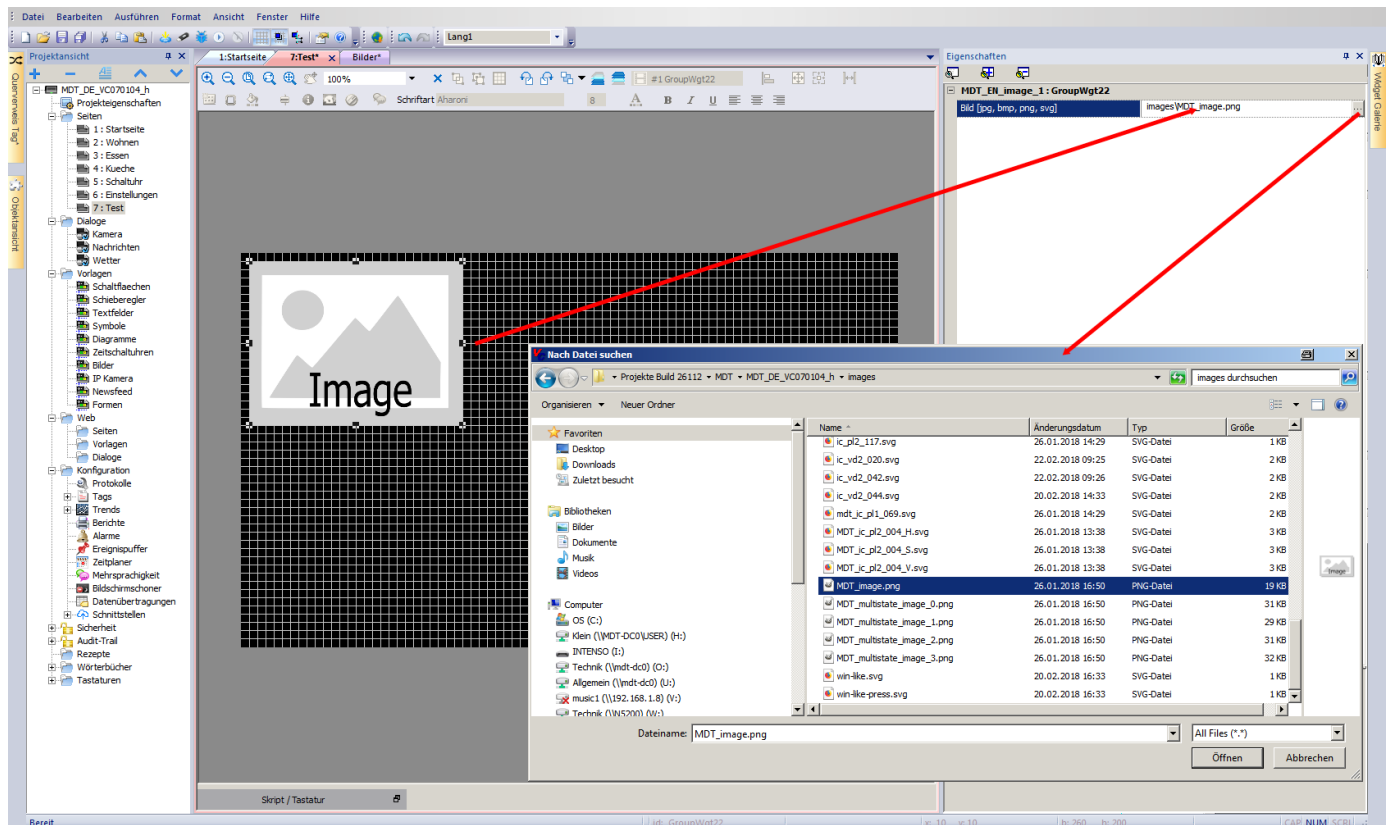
Datei Bearbeiten Ausführen Format Ansicht Fenster Hilfe

Lang1

Projektansicht

Querverweis Tag*
Objektansicht

MDT_DE_VC070104_h
Projekteigenschaften
Seiten
1 : Startseite
2 : Wohnen
3 : Essen
4 : Kueche
5 : Schaltuhr
6 : Einstellungen
7 : Test
Dialoge
Kamera
Nachrichten
Wetter
Vorlagen
Schaltflaechen
Schieberegler
Textfelder
Symbole
Diagramme
Zeitschaltuhren
Bilder
IP Kamera
Newsfeed
Formen
Web
Seiten
Vorlagen
Dialoge
Konfiguration
Protokolle
Tags
Trends
Berichte
Alarme
Ereignispuffer
Zeitplaner
Mehrsprachigkeit
Bildschirmschoner
Datenübertragungen
Schnittstellen
Sicherheit
Audit-Trail
Rezepte
Wörterbücher
Tastaturen

1:Startseite 7:Test* Bilder*

100%

#1 GroupWgt22

Schriftart Aharoni 8

B I U

Image

Skript / Tastatur

Eigenschaften

MDT_EN_image_1 : GroupWgt22
Bild [jpg, bmp, png, svg] images\MDT_image.png

Widget Galerie

Nach Datei suchen

Projekte Build 26112 ▸ MDT ▸ MDT_DE_VC070104_h ▸ images
images durchsuchen

Organisieren ▾ Neuer Ordner

Favoriten
Desktop
Downloads
Zuletzt besucht

Bibliotheken
Bilder
Dokumente
Musik
Videos

Computer
OS (C:)
Klein (\\MDT-DC0\USER) (H:)
INTENSO (I:)
Technik (\\mdt-dc0) (O:)
Allgemein (\\mdt-dc0) (U:)
music1 (\\192.168.1.8) (V:)
Technik (\\N5200) (W:)

| Name | Änderungsdatum | Typ | Größe |
|---|---|---|---|
| ic_pl2_117.svg | 26.01.2018 14:29 | SVG-Datei | 1 KB |
| ic_vd2_020.svg | 22.02.2018 09:25 | SVG-Datei | 2 KB |
| ic_vd2_042.svg | 22.02.2018 09:26 | SVG-Datei | 2 KB |
| ic_vd2_044.svg | 20.02.2018 14:33 | SVG-Datei | 2 KB |
| mdt_ic_pl1_069.svg | 26.01.2018 14:29 | SVG-Datei | 2 KB |
| MDT_ic_pl2_004_H.svg | 26.01.2018 13:38 | SVG-Datei | 3 KB |
| MDT_ic_pl2_004_S.svg | 26.01.2018 13:38 | SVG-Datei | 3 KB |
| MDT_ic_pl2_004_V.svg | 26.01.2018 13:38 | SVG-Datei | 3 KB |
| MDT_image.png | 26.01.2018 16:50 | PNG-Datei | 19 KB |
| MDT_multistate_image_0.png | 26.01.2018 16:50 | PNG-Datei | 31 KB |
| MDT_multistate_image_1.png | 26.01.2018 16:50 | PNG-Datei | 29 KB |
| MDT_multistate_image_2.png | 26.01.2018 16:50 | PNG-Datei | 31 KB |
| MDT_multistate_image_3.png | 26.01.2018 16:50 | PNG-Datei | 32 KB |
| win-like.svg | 20.02.2018 16:33 | SVG-Datei | 1 KB |
| win-like-press.svg | 20.02.2018 16:33 | SVG-Datei | 1 KB |

Image

Dateiname: MDT_image.png
All Files (*.*)
Öffnen Abbrechen

Bereit id: GroupWgt22 x: 10 y: 10 b: 260 h: 200 CAP NUM SCRL